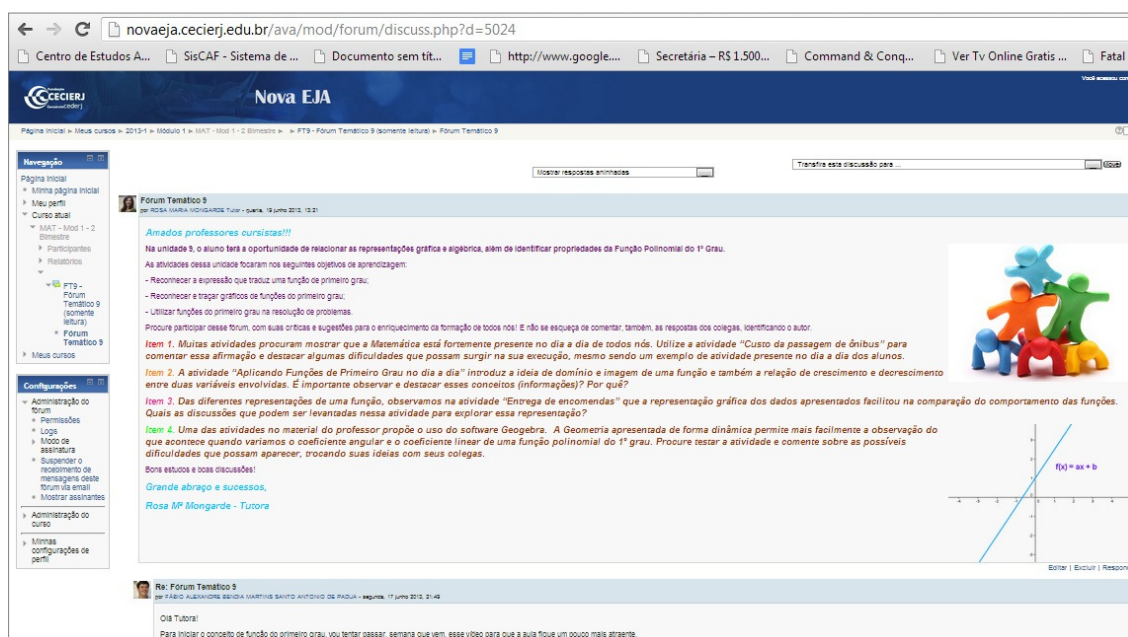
novaeja.cecierj.edu.br/ava/mod/forum/discuss.php?d=5024

Centro de Estudos A... SisCAF - Sistema de ... Documento sem tít... http://www.google.... Secretária – R$ 1.500... Command & Conq... Ver Tv Online Gratis ... Fatal

CECIERJ

Nova EJA

Página inicial ► Meus cursos ► 2013-1 ► Módulo 1 ► MAT - Mod 1 - 2 Bimestre ► ► FT9 - Fórum Temático 9 (somente leitura) ► Fórum Temático 9

Navegação
Página inicial
Minha página inicial
Meu perfil
Curso atual
MAT - Mod 1 - 2 Bimestre
Participantes
Relatórios
FT9 - Fórum Temático 9 (somente leitura)
Fórum Temático 9
Meus cursos

Configurações
Administração do fórum
Permissões
Logs
Modo de assinatura
Suspender o recebimento de mensagens deste fórum via email
Mostrar assinantes
Administração do curso
Minhas configurações de perfil

Mostrar respostas aninhadas

Transfira esta discussão para ...

Fórum Temático 9
por ROSA MARIA MONGARDE Tutor - quarta, 19 junho 2013, 13:21

Amados professores cursistas!!!

Na unidade 9, o aluno terá a oportunidade de relacionar as representações gráfica e algébrica, além de identificar propriedades da Função Polinomial do 1º Grau.

As atividades dessa unidade focaram nos seguintes objetivos de aprendizagem:

- Reconhecer a expressão que traduz uma função de primeiro grau;

- Reconhecer e traçar gráficos de funções do primeiro grau;

- Utilizar funções do primeiro grau na resolução de problemas.

Procure participar desse fórum, com suas críticas e sugestões para o enriquecimento da formação de todos nós! E não se esqueça de comentar, também, as respostas dos colegas, identificando o autor.

Item 1. Muitas atividades procuram mostrar que a Matemática está fortemente presente no dia a dia de todos nós. Utilize a atividade "Custo da passagem de ônibus" para comentar essa afirmação e destacar algumas dificuldades que possam surgir na sua execução, mesmo sendo um exemplo de atividade presente no dia a dia dos alunos.

Item 2. A atividade "Aplicando Funções de Primeiro Grau no dia a dia" introduz a ideia de domínio e imagem de uma função e também a relação de crescimento e decrescimento entre duas variáveis envolvidas. É importante observar e destacar esses conceitos (informações)? Por quê?

Item 3. Das diferentes representações de uma função, observamos na atividade "Entrega de encomendas" que a representação gráfica dos dados apresentados facilitou na comparação do comportamento das funções. Quais as discussões que podem ser levantadas nessa atividade para explorar essa representação?

Item 4. Uma das atividades no material do professor propõe o uso do software Geogebra. A Geometria apresentada de forma dinâmica permite mais facilmente a observação do que acontece quando variamos o coeficiente angular e o coeficiente linear de uma função polinomial do 1º grau. Procure testar a atividade e comente sobre as possíveis dificuldades que possam aparecer, trocando suas ideias com seus colegas.

Bons estudos e boas discussões!

Grande abraço e sucessos,

Rosa Mª Mongarde - Tutora

$f(x) = ax + b$

Editar | Excluir | Respon

Re: Fórum Temático 9
por FÁBIO ALEXANDRE BENDIA MARTINS SANTO ANTONIO DE PADUA - segunda, 17 junho 2013, 21:49

Olá Tutora!

Para iniciar o conceito de função do primeiro grau, vou tentar passar, semana que vem, esse vídeo para que a aula fique um pouco mais atraente.